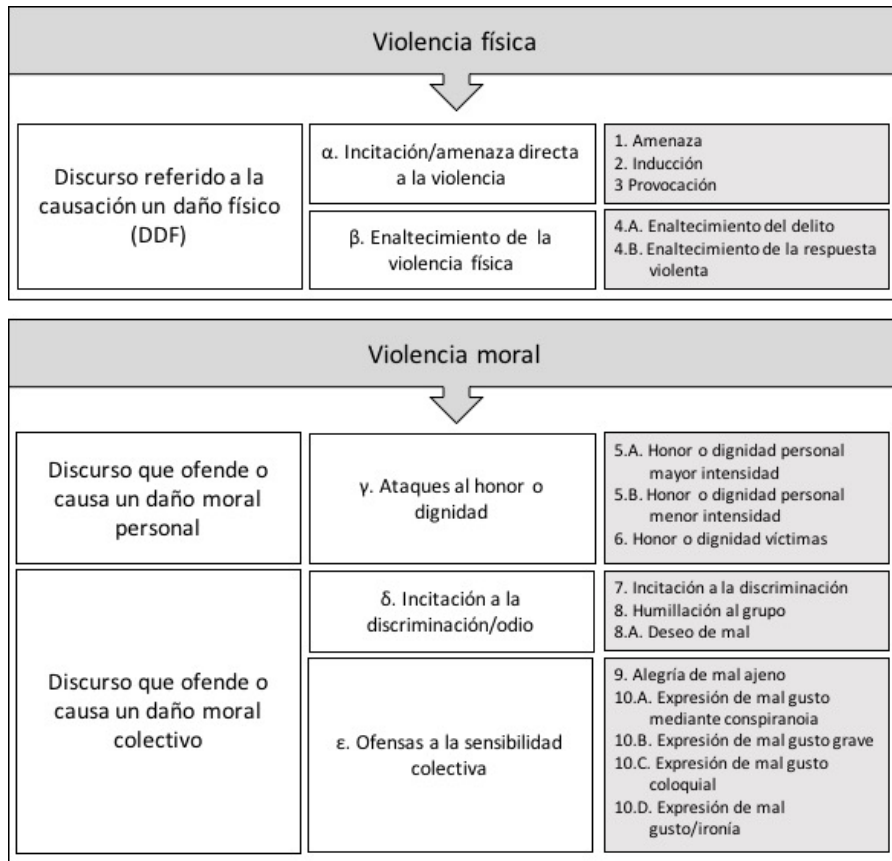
Violencia física

Discurso referido a la causación un daño físico (DDF)

α. Incitación/amenaza directa a la violencia

1. Amenaza
2. Inducción
3 Provocación

β. Enaltecimiento de la violencia física

4.A. Enaltecimiento del delito
4.B. Enaltecimiento de la respuesta violenta

Violencia moral

Discurso que ofende o causa un daño moral personal

γ. Ataques al honor o dignidad

5.A. Honor o dignidad personal mayor intensidad
5.B. Honor o dignidad personal menor intensidad
6. Honor o dignidad víctimas

Discurso que ofende o causa un daño moral colectivo

δ. Incitación a la discriminación/odio

7. Incitación a la discriminación
8. Humillación al grupo
8.A. Deseo de mal

ε. Ofensas a la sensibilidad colectiva

9. Alegría de mal ajeno
10.A. Expresión de mal gusto mediante conspiranoia
10.B. Expresión de mal gusto grave
10.C. Expresión de mal gusto coloquial
10.D. Expresión de mal gusto/ironía